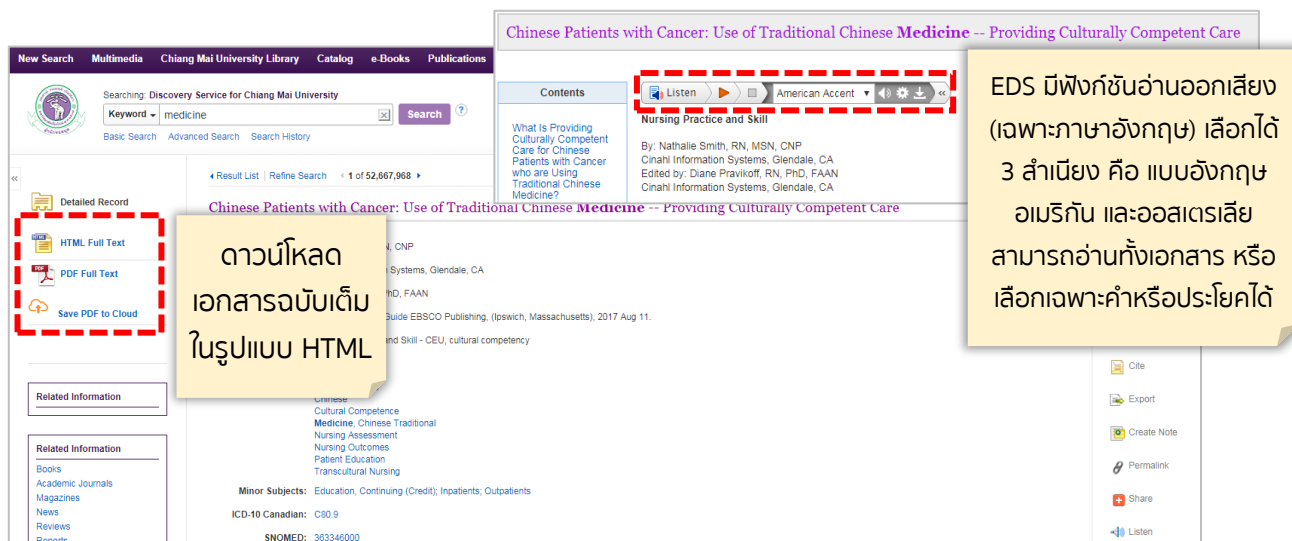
New Search Multimedia Chiang Mai University Library Catalog e-Books Publications

Searching: Discovery Service for Chiang Mai University

Keyword medicine Search

Basic Search Advanced Search Search History

« Result List | Refine Search 1 of 52,667,968

Detailed Record

HTML Full Text

PDF Full Text

Save PDF to Cloud

Chinese Patients with Cancer: Use of Traditional Chinese Medicine -- Providing Culturally Competent Care

ดาวน์โหลด เอกสารฉบับเต็ม ในรูปแบบ HTML

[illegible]N, CNP

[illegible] Systems, Glendale, CA

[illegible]hD, FAAN

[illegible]Guide EBSCO Publishing, (Ipswich, Massachusetts), 2017 Aug 11.

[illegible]and Skill - CEU, cultural competency

Related Information

Related Information

Books

Academic Journals

Magazines

News

Reviews

Reports

Chinese

Cultural Competence

Medicine, Chinese Traditional

Nursing Assessment

Nursing Outcomes

Patient Education

Transcultural Nursing

Minor Subjects: Education, Continuing (Credit); Inpatients; Outpatients

ICD-10 Canadian: C80.9

SNOMED: 363346000

Cite

Export

Create Note

Permalink

Share

Listen

Chinese Patients with Cancer: Use of Traditional Chinese Medicine -- Providing Culturally Competent Care

Contents

What Is Providing Culturally Competent Care for Chinese Patients with Cancer who are Using Traditional Chinese Medicine?

Listen American Accent

Nursing Practice and Skill

By: Nathalie Smith, RN, MSN, CNP

Cinahl Information Systems, Glendale, CA

Edited by: Diane Pravikoff, RN, PhD, FAAN

Cinahl Information Systems, Glendale, CA

EDS มีฟังก์ชันอ่านออกเสียง (เฉพาะภาษาอังกฤษ) เลือกได้ 3 สำเนียง คือ แบบอังกฤษ อเมริกัน และออสเตรเลีย สามารถอ่านทั้งเอกสาร หรือ เลือกเฉพาะคำหรือประโยคได้